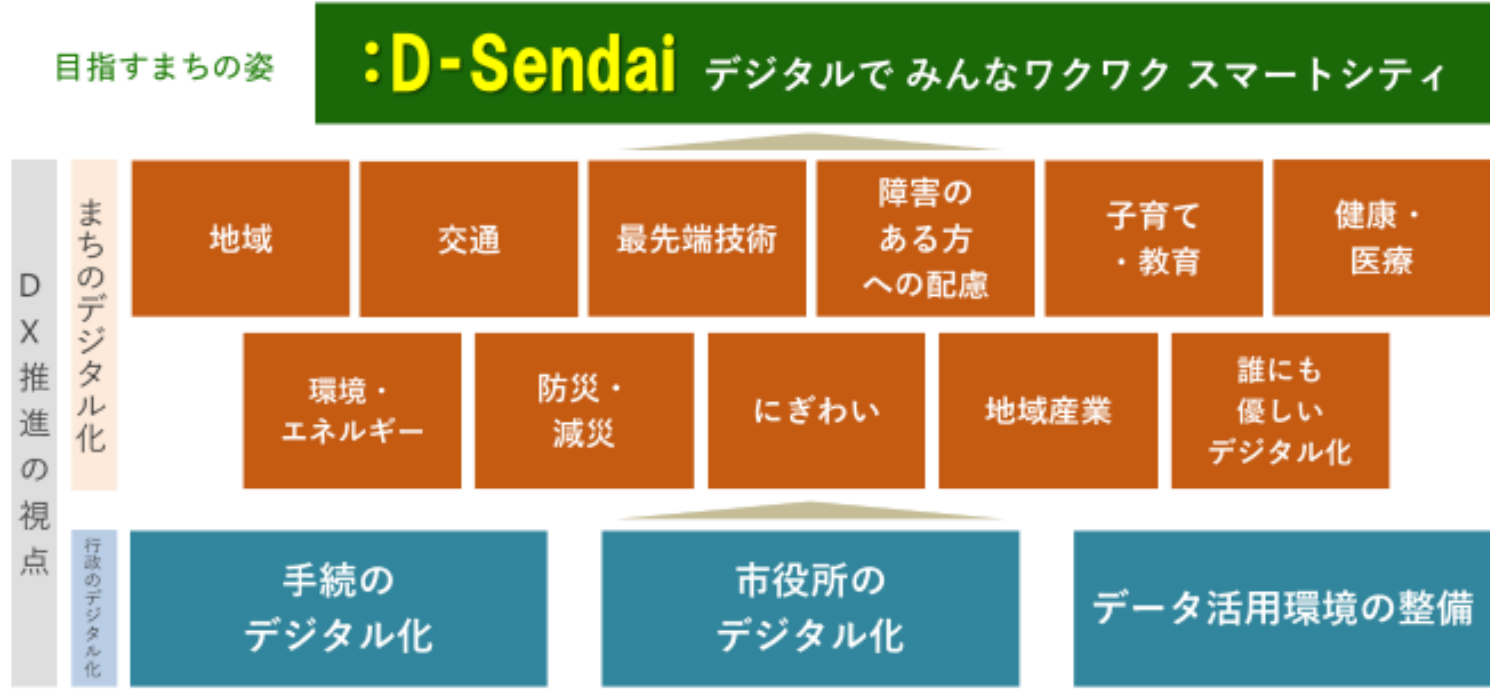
目指すまちの姿

:D-Sendai デジタルで みんなワクワク スマートシティ

DX推進の視点

まちのデジタル化

地域

交通

最先端技術

障害のある方への配慮

子育て・教育

健康・医療

環境・エネルギー

防災・減災

にぎわい

地域産業

誰にも優しいデジタル化

行政のデジタル化

手続のデジタル化

市役所のデジタル化

データ活用環境の整備